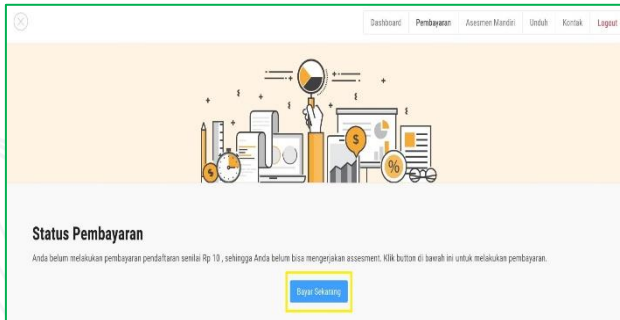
Dashboard Pembayaran Asesmen Mandiri Unduh Kontak Logout

$ $ $ %

Status Pembayaran

Anda belum melakukan pembayaran pendaftaran senilai Rp 10 , sehingga Anda belum bisa mengerjakan assesment. Klik button di bawah ini untuk melakukan pembayaran.

Bayar Sekarang